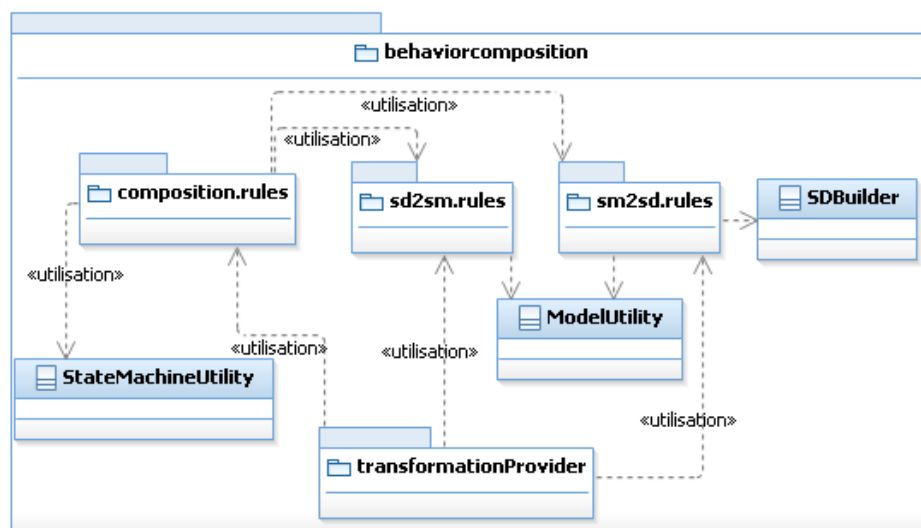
behaviorcomposition

«utilisation»

«utilisation»

composition.rules

sd2sm.rules

sm2sd.rules

SDBuilder

«utilisation»

ModelUtility

«utilisation»

«utilisation»

StateMachineUtility

«utilisation»

transformationProvider